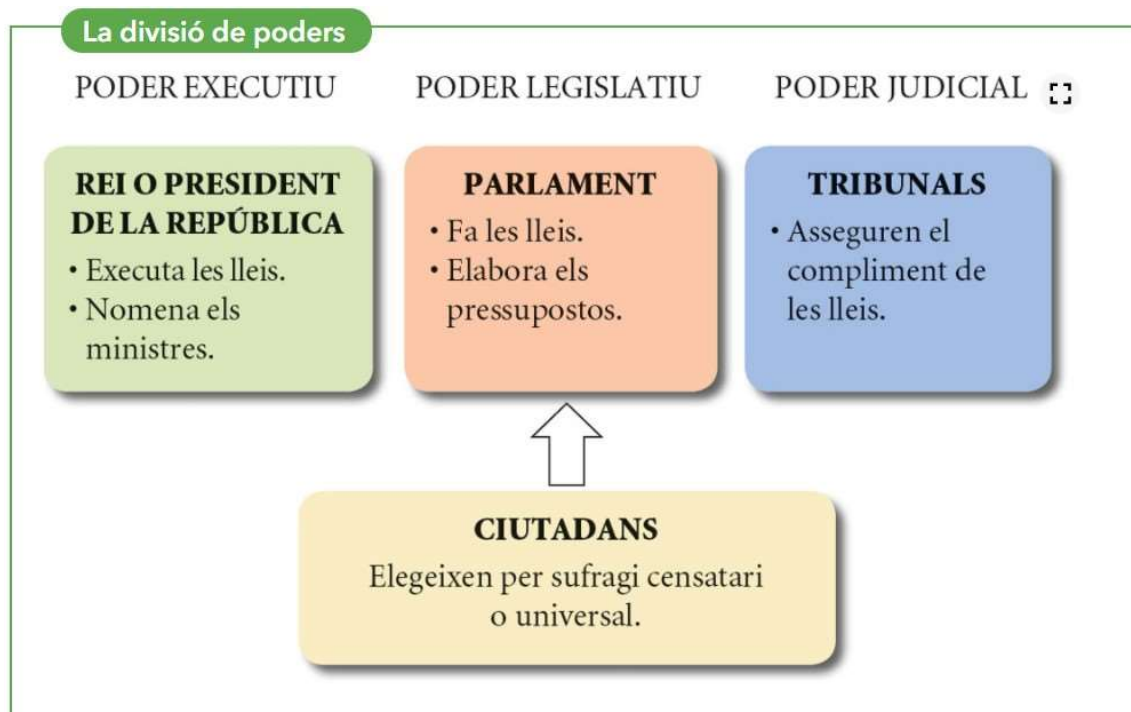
La divisió de poders

PODER EXECUTIU

REI O PRESIDENT DE LA REPÚBLICA
• Executa les lleis.
• Nomena els ministres.

PODER LEGISLATIU

PARLAMENT
• Fa les lleis.
• Elabora els pressupostos.

PODER JUDICIAL

TRIBUNALS
• Asseguren el compliment de les lleis.

CIUTADANS
Elegeixen per sufragi censatari o universal.